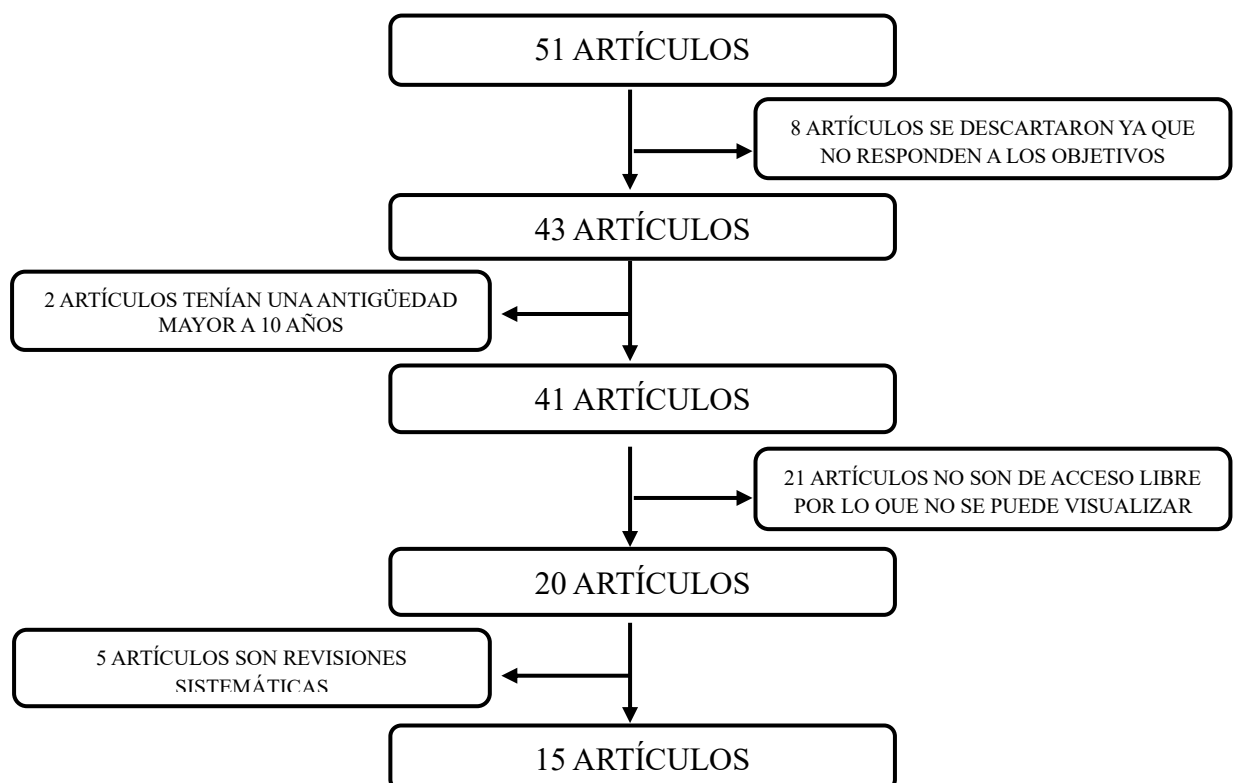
51 ARTÍCULOS

8 ARTÍCULOS SE DESCARTARON YA QUE NO RESPONDEN A LOS OBJETIVOS

43 ARTÍCULOS

2 ARTÍCULOS TENÍAN UNA ANTIGÜEDAD MAYOR A 10 AÑOS

41 ARTÍCULOS

21 ARTÍCULOS NO SON DE ACCESO LIBRE POR LO QUE NO SE PUEDE VISUALIZAR

20 ARTÍCULOS

5 ARTÍCULOS SON REVISIONES SISTEMÁTICAS

15 ARTÍCULOS